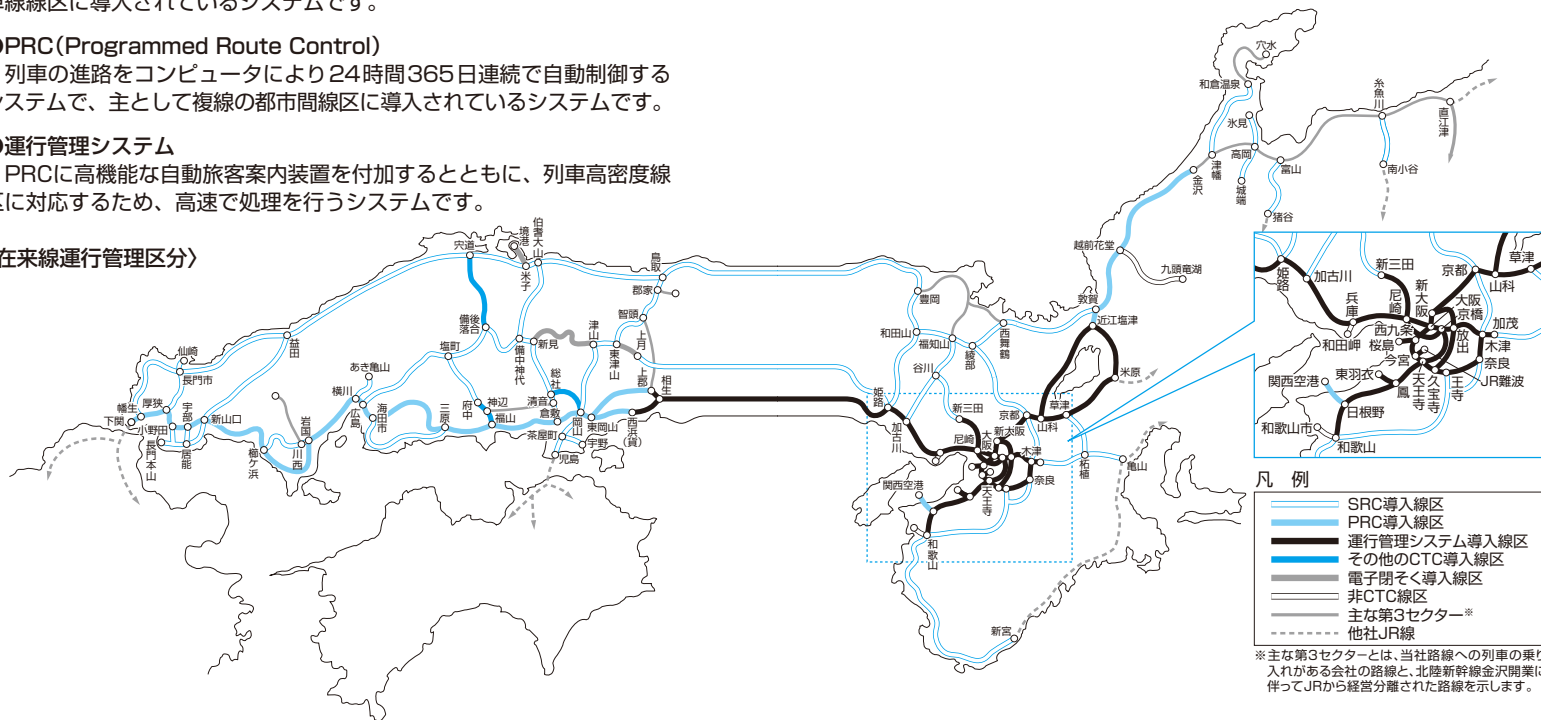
線線区に導入されているシステムです。

PRC(Programmed Route Control)

列車の進路をコンピュータにより24時間365日連続で自動制御するシステムで、主として複線の都市間線区に導入されているシステムです。

運行管理システム

PRCに高機能な自動旅客案内装置を付加するとともに、列車高密度線区に対応するため、高速で処理を行うシステムです。

在来線運行管理区分〉

穴水
和倉温泉
糸魚川
直江津
氷見
高岡
津幡
金沢
城端
富山
南小谷
猪谷
越前花堂
九頭竜湖
敦賀
近江塩津
米原
豊岡
西舞鶴
和田山
福知山
綾部
谷川
姫路
加古川
新三田
尼崎
京都
草津
山科
大阪
新大阪
木津
奈良
天王寺
関西空港
和歌山
柘植
亀山
新宮
宍道
境港
伯耆大山
米子
鳥取
郡家
智頭
備後落合
新見
備中神代
津山
東津山
上月
上郡
相生
総社
清音
倉敷
岡山
東岡山
西浜(貨)
茶屋町
宇野
児島
益田
仙崎
長門市
あき亀山
塩町
横川
広島
海田市
三原
府中
神辺
福山
岩国
川西
柳ケ浜
新山口
宇部
居能
幡生
厚狭
下関
小野田
長門本山

姫路
加古川
新三田
京都
草津
兵庫
尼崎
新大阪
大阪
京橋
山科
西九条
加茂
和田岬
桜島
放出
木津
今宮
奈良
関西空港
東羽衣
天王寺
鳳
久宝寺
王寺
JR難波
日根野
和歌山市
和歌山

凡 例
SRC導入線区
PRC導入線区
運行管理システム導入線区
その他のCTC導入線区
電子閉そく導入線区
非CTC線区
主な第3セクター※
他社JR線

※主な第3セクターとは、当社路線への列車の乗り入れがある会社の路線と、北陸新幹線金沢開業に伴ってJRから経営分離された路線を示します。